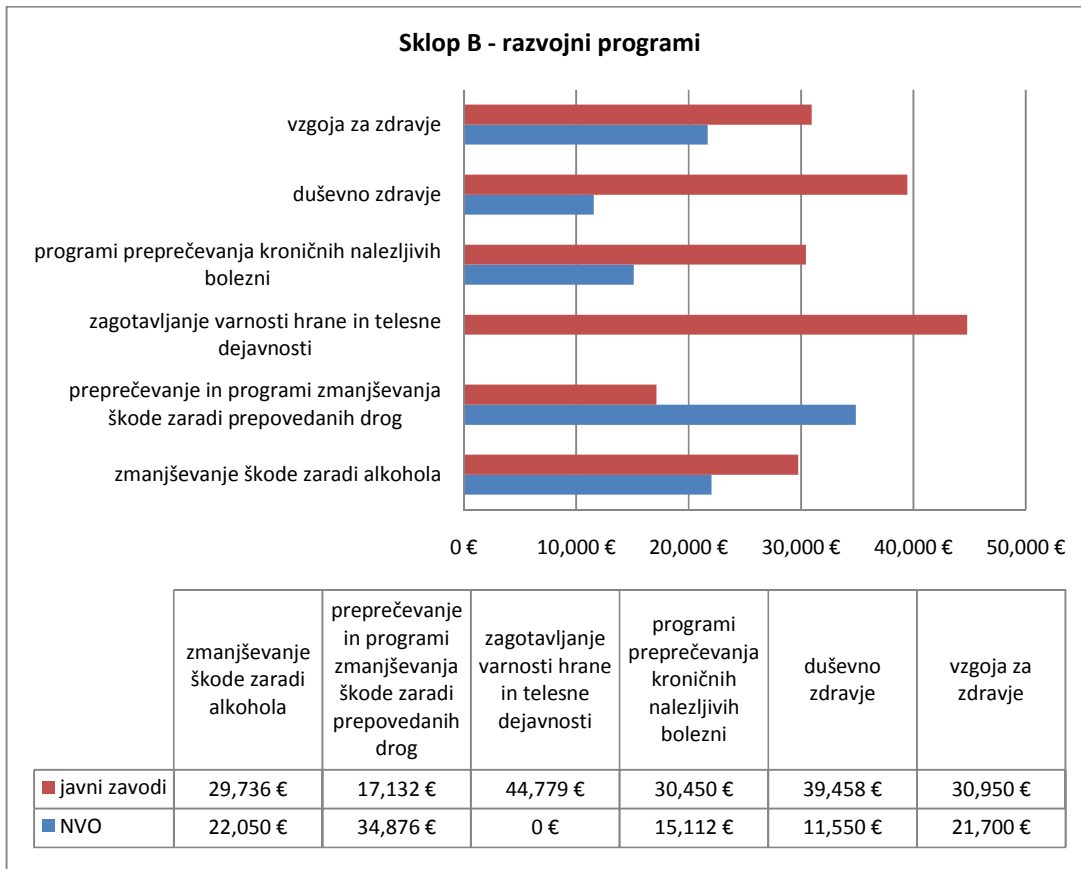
Sklop B - razvojni programi

vzgoja za zdravje

duševno zdravje

programi preprečevanja kroničnih nalezljivih bolezni

zagotavljanje varnosti hrane in telesne dejavnosti

preprečevanje in programi zmanjševanja škode zaradi prepovedanih drog

zmanjševanje škode zaradi alkohola

0 €
10,000 €
20,000 €
30,000 €
40,000 €
50,000 €

| | zmanjševanje škode zaradi alkohola | preprečevanje in programi zmanjševanja škode zaradi prepovedanih drog | zagotavljanje varnosti hrane in telesne dejavnosti | programi preprečevanja kroničnih nalezljivih bolezni | duševno zdravje | vzgoja za zdravje |
|---|---|---|---|---|---|---|
| javni zavodi | 29,736 € | 17,132 € | 44,779 € | 30,450 € | 39,458 € | 30,950 € |
| NVO | 22,050 € | 34,876 € | 0 € | 15,112 € | 11,550 € | 21,700 € |